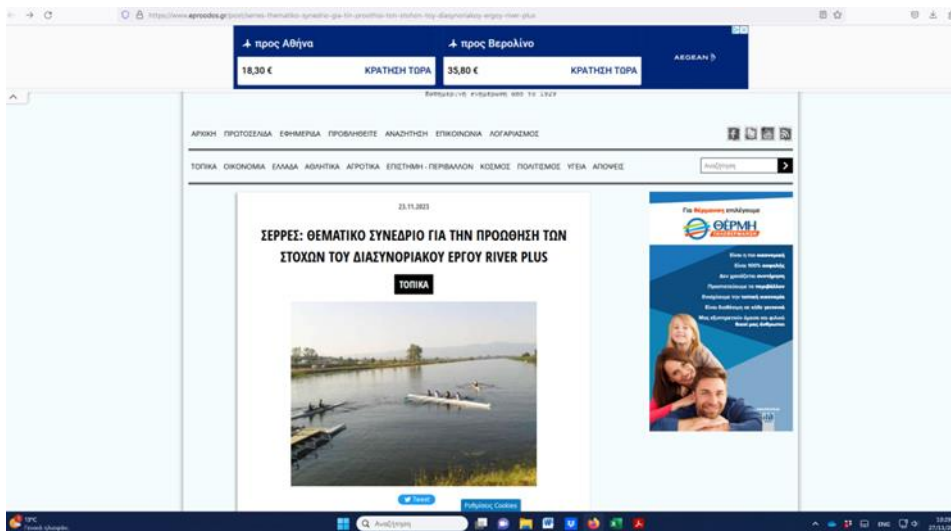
https://www.eproodos.gr/post/serres-thematiko-synedrio-gia-tin-proothisi-ton-stoxon-toy-diasynoriakoy-ergoy-river-plus

✈ προς Αθήνα
18,30 €
ΚΡΑΤΗΣΗ ΤΩΡΑ
✈ προς Βερολίνο
35,80 €
ΚΡΑΤΗΣΗ ΤΩΡΑ
AEGEAN

Καθημερινή εφημερίδα από το 1927

ΑΡΧΙΚΗ ΠΡΩΤΟΣΕΛΙΔΑ ΕΦΗΜΕΡΙΔΑ ΠΡΟΒΛΗΘΕΙΤΕ ΑΝΑΖΗΤΗΣΗ ΕΠΙΚΟΙΝΩΝΙΑ ΛΟΓΑΡΙΑΣΜΟΣ

ΤΟΠΙΚΑ ΟΙΚΟΝΟΜΙΑ ΕΛΛΑΔΑ ΑΘΛΗΤΙΚΑ ΑΓΡΟΤΙΚΑ ΕΠΙΣΤΗΜΗ - ΠΕΡΙΒΑΛΛΟΝ ΚΟΣΜΟΣ ΠΟΛΙΤΙΣΜΟΣ ΥΓΕΙΑ ΑΠΟΨΕΙΣ

Αναζήτηση

23.11.2023

ΣΕΡΡΕΣ: ΘΕΜΑΤΙΚΟ ΣΥΝΕΔΡΙΟ ΓΙΑ ΤΗΝ ΠΡΟΩΘΗΣΗ ΤΩΝ ΣΤΟΧΩΝ ΤΟΥ ΔΙΑΣΥΝΟΡΙΑΚΟΥ ΕΡΓΟΥ RIVER PLUS

ΤΟΠΙΚΑ

Για θέρμανση επιλέγουμε
ΘΕΡΜΗ

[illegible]

Tweet

Ρυθμίσεις Cookies

Αναζήτηση

ENG